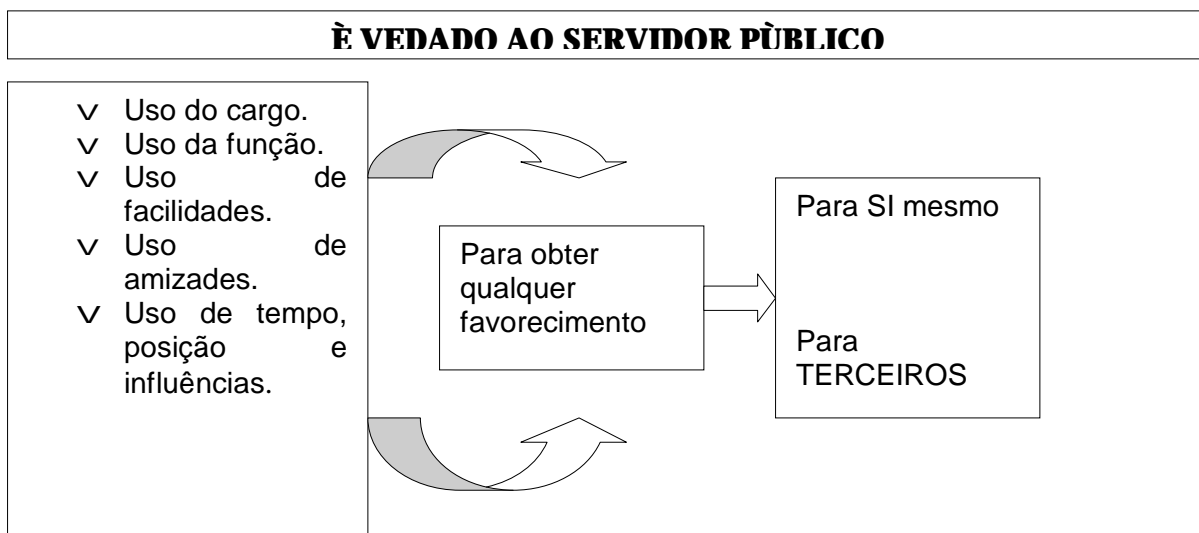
È VEDADO AO SERVIDOR PÙBLICO

∨ Uso do cargo.
∨ Uso da função.
∨ Uso de facilidades.
∨ Uso de amizades.
∨ Uso de tempo, posição e influências.

Para obter qualquer favorecimento

Para SI mesmo

Para TERCEIROS